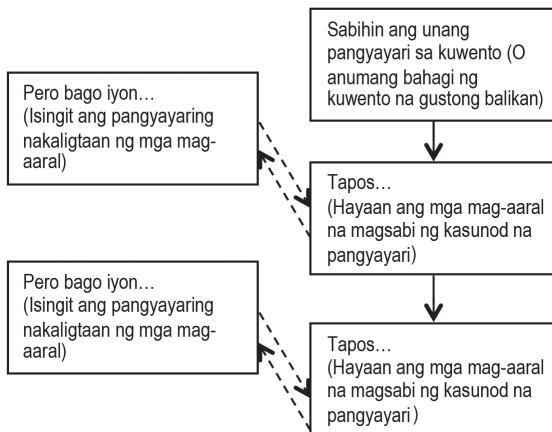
Sabihin ang unang pangyayari sa kuwento (O anumang bahagi ng kuwento na gustong balikan)

Pero bago iyon…
(Isingit ang pangyayaring nakaligtaan ng mga mag-aaral)

Tapos…
(Hayaan ang mga mag-aaral na magsabi ng kasunod na pangyayari)

Pero bago iyon…
(Isingit ang pangyayaring nakaligtaan ng mga mag-aaral)

Tapos…
(Hayaan ang mga mag-aaral na magsabi ng kasunod na pangyayari )